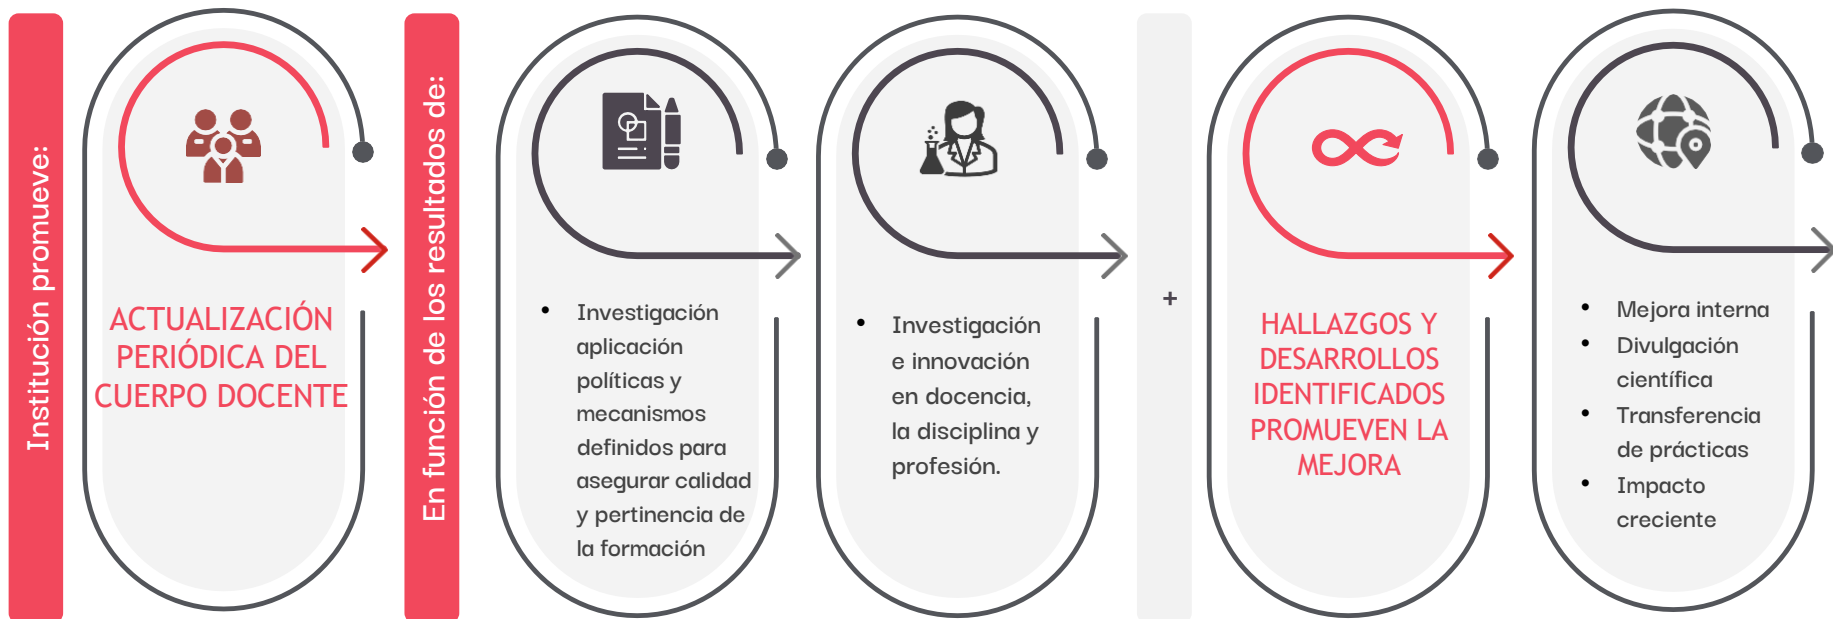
Institución promueve:

ACTUALIZACIÓN PERIÓDICA DEL CUERPO DOCENTE

En función de los resultados de:

- Investigación aplicación políticas y mecanismos definidos para asegurar calidad y pertinencia de la formación

- Investigación e innovación en docencia, la disciplina y profesión.

+

HALLAZGOS Y DESARROLLOS IDENTIFICADOS PROMUEVEN LA MEJORA

- Mejora interna
- Divulgación científica
- Transferencia de prácticas
- Impacto creciente